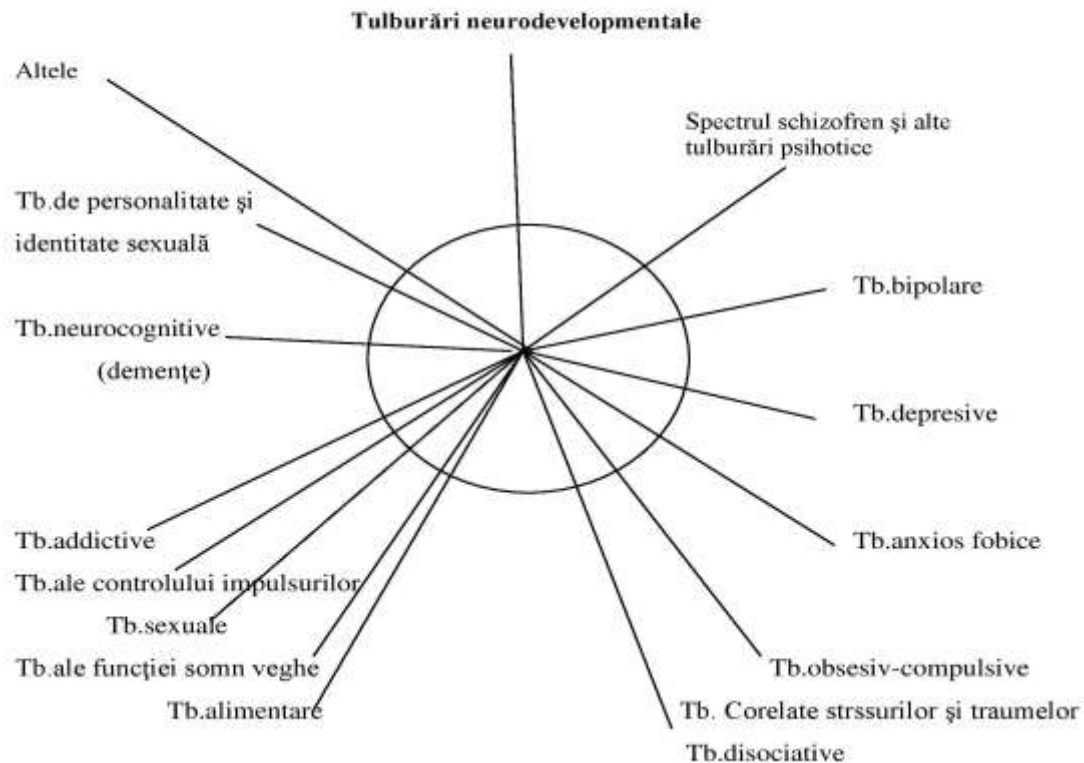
Tulburări neurodevelopmentale

Altele

Spectrul schizofren şi alte tulburări psihotice

Tb.de personalitate şi identitate sexuală

Tb.bipolare

Tb.neurocognitive (demenţe)

Tb.depresive

Tb.addictive

Tb.anxios fobice

Tb.ale controlului impulsurilor

Tb.sexuale

Tb.ale funcţiei somn veghe

Tb.obsesiv-compulsive

Tb.alimentare

Tb. Corelate strssurilor şi traumelor

Tb.disociative